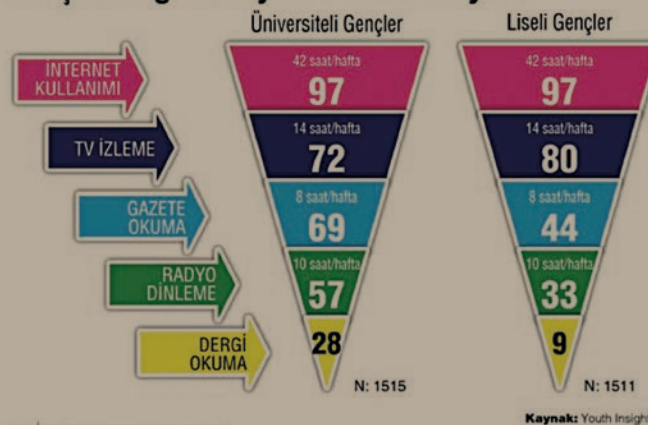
Üniversiteli Gençler

Liseli Gençler

İNTERNET KULLANIMI

TV İZLEME

GAZETE OKUMA

RADYO DİNLEME

DERGİ OKUMA

42 saat/hafta
97

14 saat/hafta
72

8 saat/hafta
69

10 saat/hafta
57

28

N: 1515

42 saat/hafta
97

14 saat/hafta
80

8 saat/hafta
44

10 saat/hafta
33

9

N: 1511

Kaynak: Youth Insight